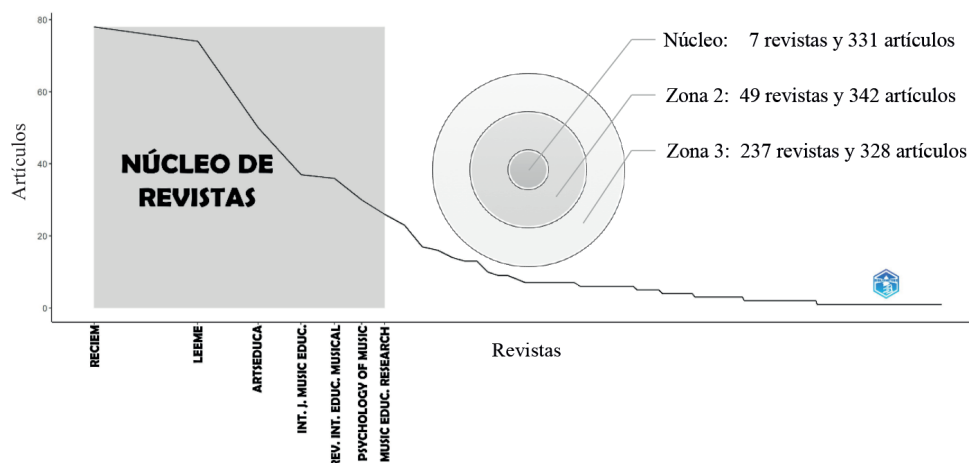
80

60

40

20

0

Artículos

NÚCLEO DE REVISTAS

Núcleo: 7 revistas y 331 artículos

Zona 2: 49 revistas y 342 artículos

Zona 3: 237 revistas y 328 artículos

RECIEM

LEEME

ARTSEDUCA

INT. J. MUSIC EDUC.

REV. INT. EDUC. MUSICAL

PSYCHOLOGY OF MUSIC

MUSIC EDUC. RESEARCH

Revistas